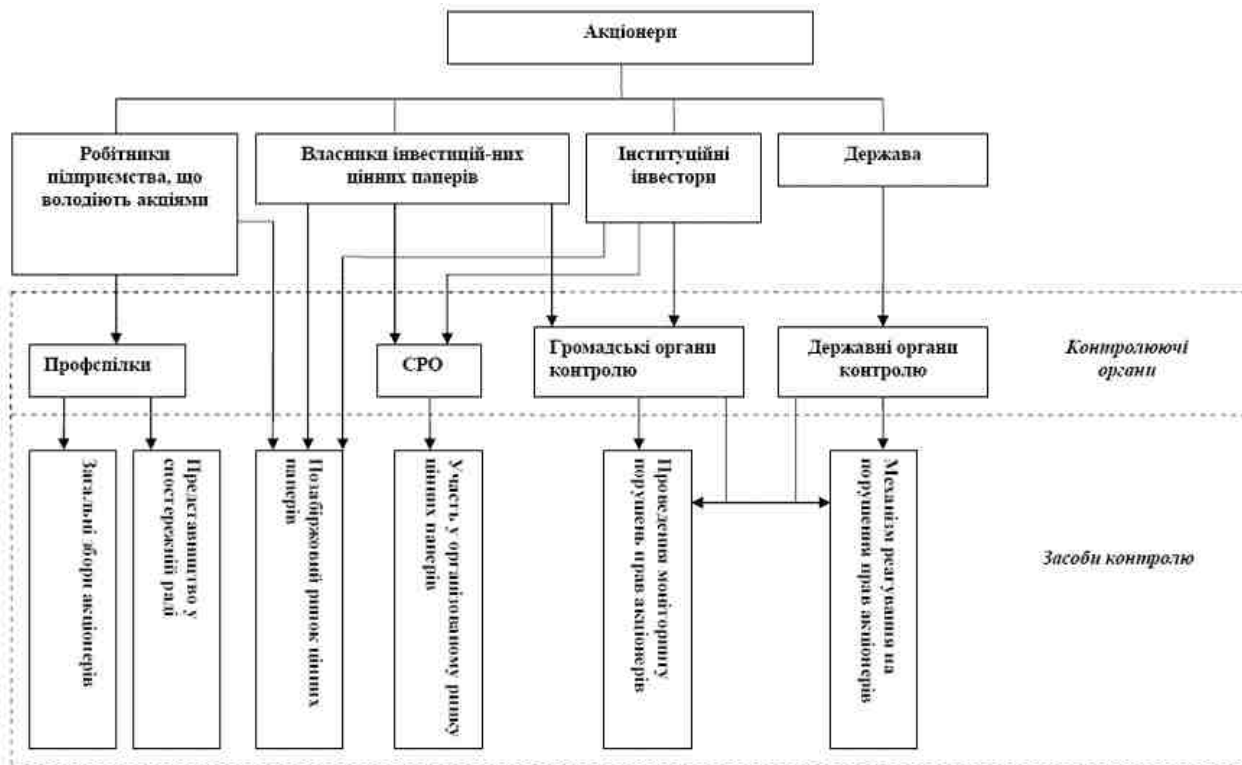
Акціонери

Робітники підприємства, що володіють акціями

Власники інвестицій-них цінних паперів

Інституційні інвестори

Держава

Профспілки

СРО

Громадські органи контролю

Державні органи контролю

Контролюючі органи

Загальні збори акціонерів

Представництво у спостережній раді

Позабіржовий ринок цінних паперів

Участь у організованому ринку цінних паперів

Проведення моніторингу порушень прав акціонерів

Механізм реагування на порушення прав акціонерів

Засоби контролю